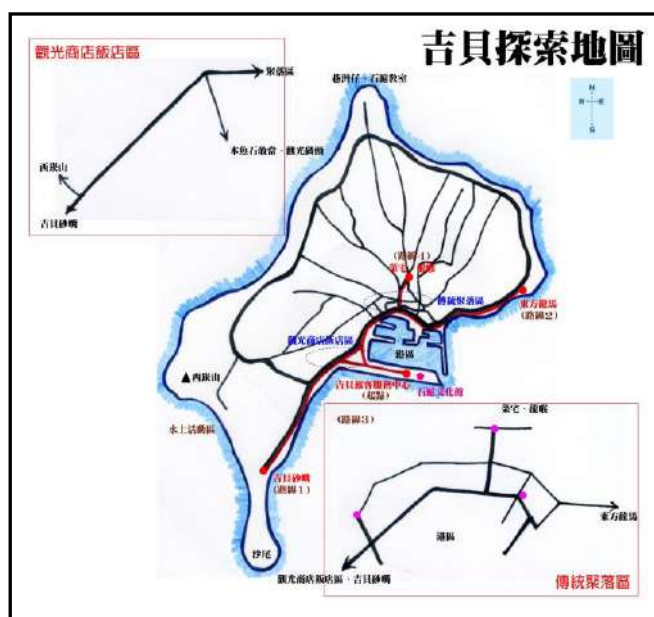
吉貝探索地圖

觀光商店飯店區

聚落區
西崁山
本島石敢當、觀光碼頭
吉貝沙嘴

搭港仔、石滬教室

(路線1)
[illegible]
傳統聚落區
東方龍宮
(路線2)
觀光商店飯店區
港區
西崁山
吉貝旅客服務中心
(起點)
石滬文化館
水上活動區
吉貝沙嘴
(路線1)
沙尾

(路線3)
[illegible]
港區
東方龍宮
觀光商店飯店區、吉貝沙嘴
傳統聚落區